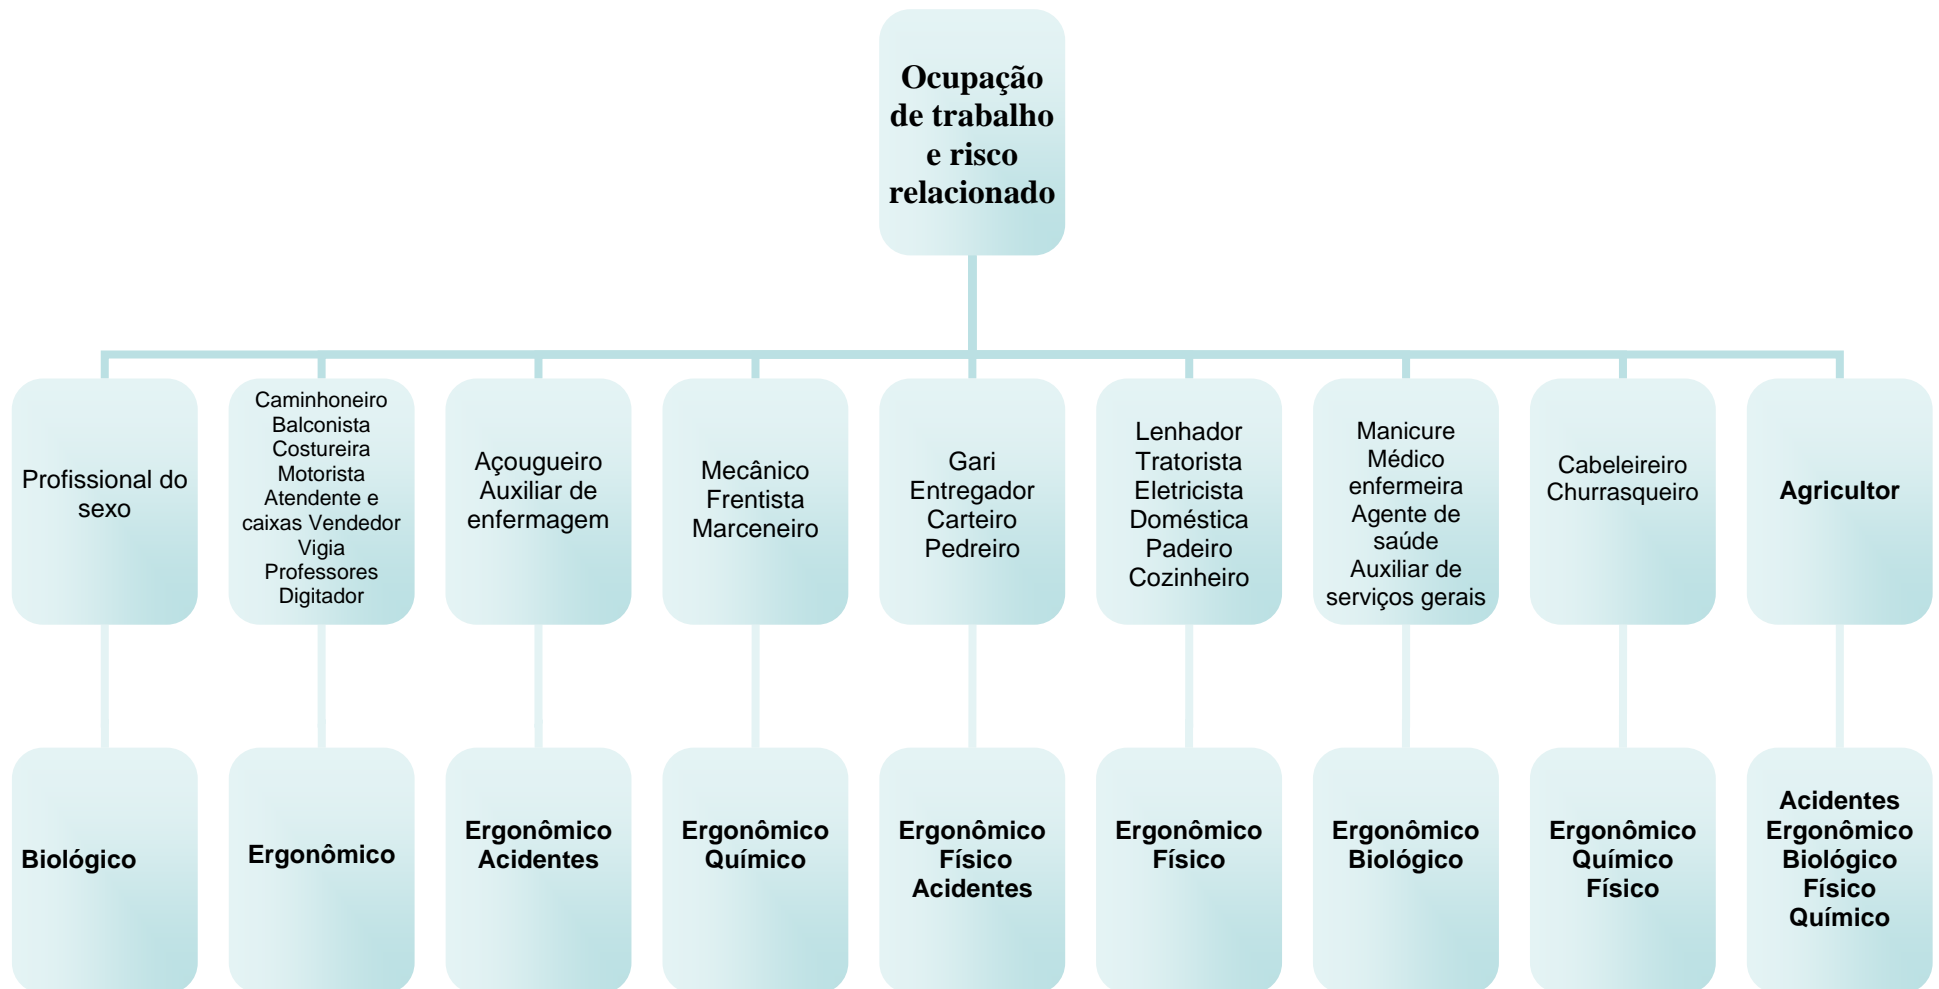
Ocupação de trabalho e risco relacionado

Profissional do sexo

Biológico

Caminhoneiro
Balconista
Costureira
Motorista
Atendente e caixas Vendedor
Vigia
Professores
Digitador

Ergonômico

Açougueiro
Auxiliar de enfermagem

Ergonômico
Acidentes

Mecânico
Frentista
Marceneiro

Ergonômico
Químico

Gari
Entregador
Carteiro
Pedreiro

Ergonômico
Físico
Acidentes

Lenhador
Tratorista
Eletricista
Doméstica
Padeiro
Cozinheiro

Ergonômico
Físico

Manicure
Médico
enfermeira
Agente de saúde
Auxiliar de serviços gerais

Ergonômico
Biológico

Cabeleireiro
Churrasqueiro

Ergonômico
Químico
Físico

Agricultor

Acidentes
Ergonômico
Biológico
Físico
Químico